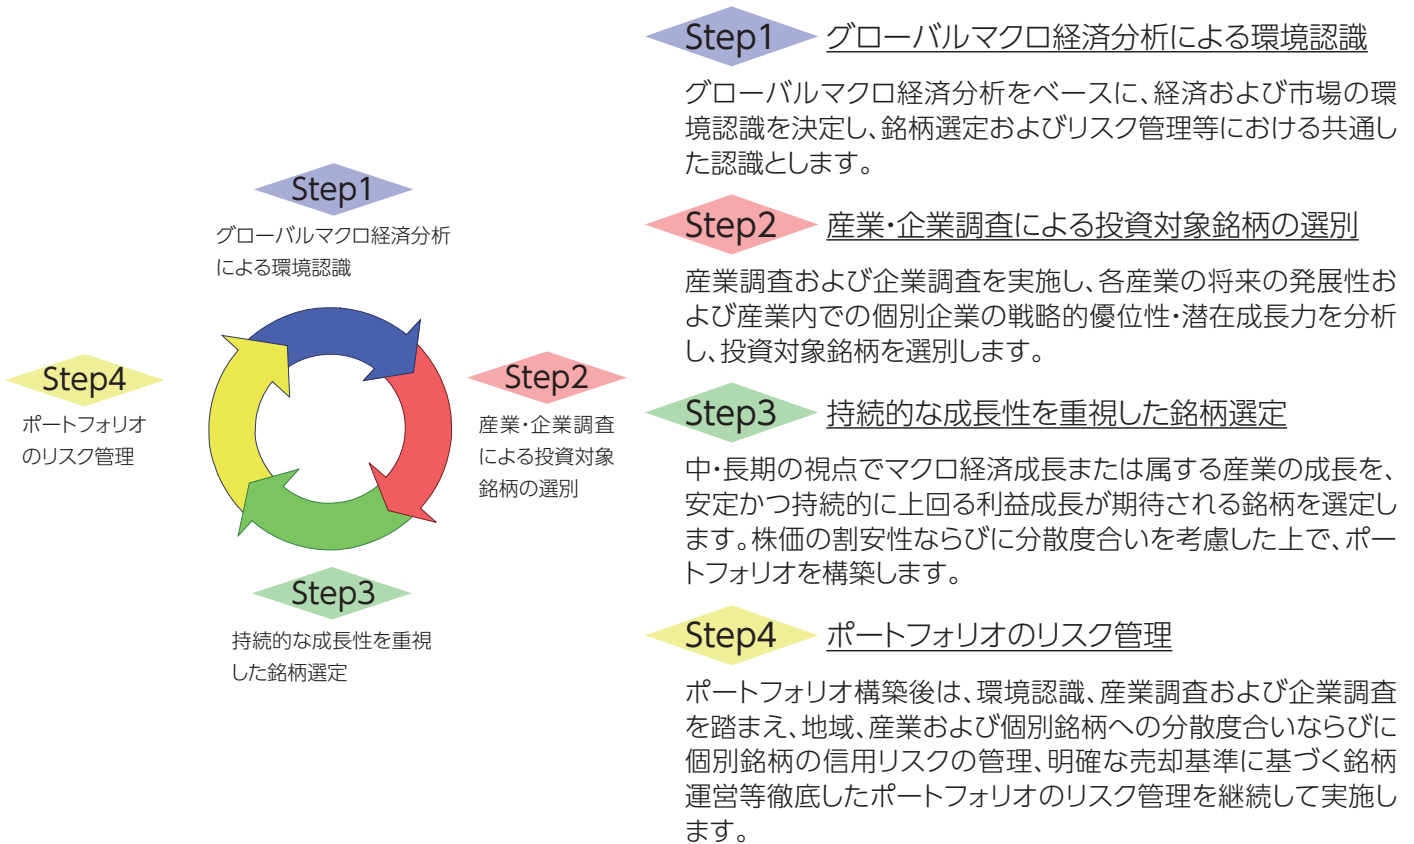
Step1
グローバルマクロ経済分析による環境認識

Step4
ポートフォリオのリスク管理

Step2
産業・企業調査による投資対象銘柄の選別

Step3
持続的な成長性を重視した銘柄選定

Step1 グローバルマクロ経済分析による環境認識

グローバルマクロ経済分析をベースに、経済および市場の環境認識を決定し、銘柄選定およびリスク管理等における共通した認識とします。

Step2 産業・企業調査による投資対象銘柄の選別

産業調査および企業調査を実施し、各産業の将来の発展性および産業内での個別企業の戦略的優位性・潜在成長力を分析し、投資対象銘柄を選別します。

Step3 持続的な成長性を重視した銘柄選定

中・長期の視点でマクロ経済成長または属する産業の成長を、安定かつ持続的に上回る利益成長が期待される銘柄を選定します。株価の割安性ならびに分散度合いを考慮した上で、ポートフォリオを構築します。

Step4 ポートフォリオのリスク管理

ポートフォリオ構築後は、環境認識、産業調査および企業調査を踏まえ、地域、産業および個別銘柄への分散度合いならびに個別銘柄の信用リスクの管理、明確な売却基準に基づく銘柄運営等徹底したポートフォリオのリスク管理を継続して実施します。